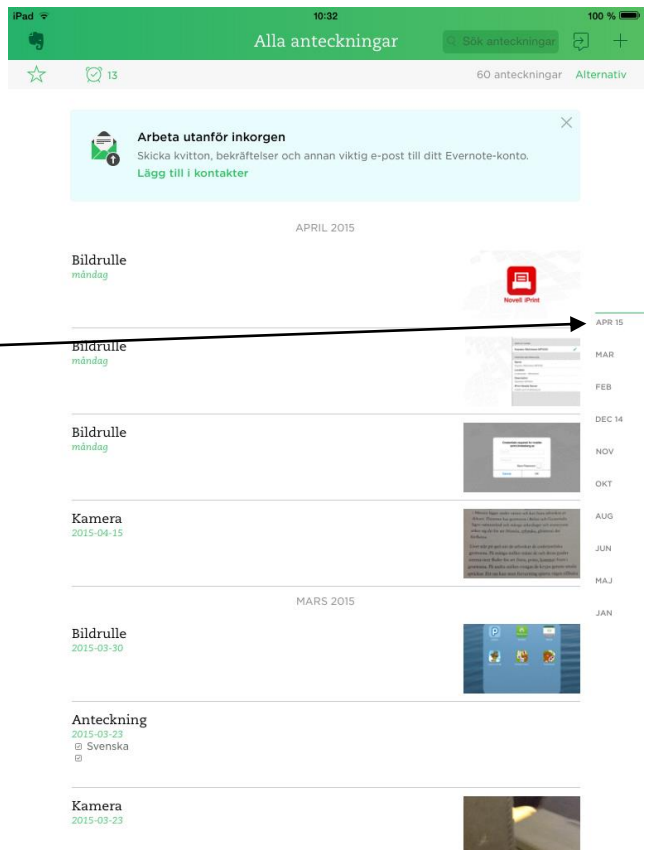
iPad 10:32 100 %

Alla anteckningar

Sök anteckningar

13

60 anteckningar Alternativ

Arbeta utanför inkorgen
Skicka kvitton, bekräftelser och annan viktig e-post till ditt Evernote-konto.
Lägg till i kontakter

APRIL 2015

Bildrulle
måndag

Novell iPrint

Bildrulle
måndag

Bildrulle
måndag

Kamera
2015-04-15

MARS 2015

Bildrulle
2015-03-30

Anteckning
2015-03-23
Svenska

Kamera
2015-03-23

APR 15
MAR
FEB
DEC 14
NOV
OKT
AUG
JUN
MAJ
JAN